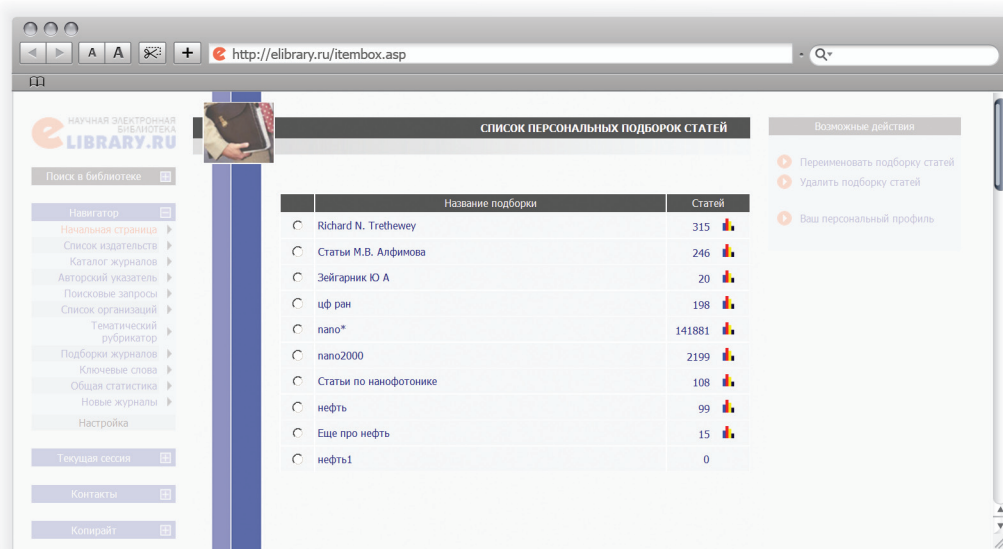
A A + http://elibrary.ru/itembox.asp Q

НАУЧНАЯ ЭЛЕКТРОННАЯ БИБЛИОТЕКА
eLIBRARY.RU

Поиск в библиотеке

Навигатор
Начальная страница
Список издательств
Каталог журналов
Авторский указатель
Поисковые запросы
Список организаций
Тематический рубрикатор
Подборки журналов
Ключевые слова
Общая статистика
Новые журналы
Настройка

Текущая сессия

Контакты

Копирайт

СПИСОК ПЕРСОНАЛЬНЫХ ПОДБОРОК СТАТЕЙ

| | Название подборки | Статей |
|---|---|---|
| ○ | Richard N. Trethewey | 315 |
| ○ | Статьи М.В. Алфимова | 246 |
| ○ | Зейгарник Ю А | 20 |
| ○ | цф ран | 198 |
| ○ | nano* | 141881 |
| ○ | nano2000 | 2199 |
| ○ | Статьи по нанофотонике | 108 |
| ○ | нефть | 99 |
| ○ | Еще про нефть | 15 |
| ○ | нефть1 | 0 |

Возможные действия
Переименовать подборку статей
Удалить подборку статей
Ваш персональный профиль